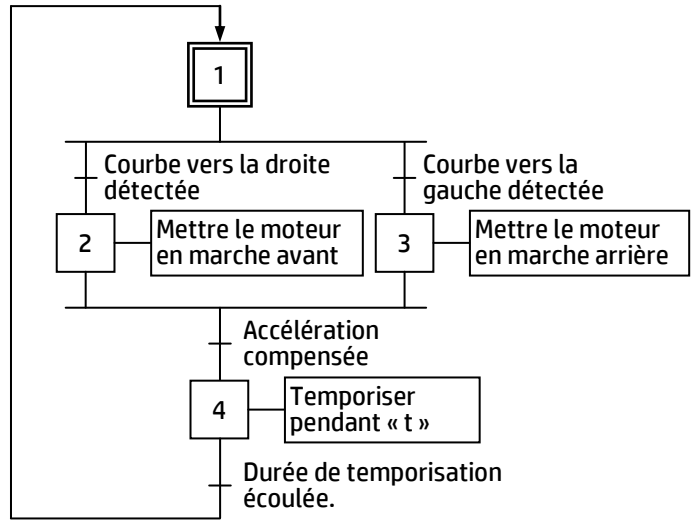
1

Courbe vers la droite détectée

2

Mettre le moteur en marche avant

Courbe vers la gauche détectée

3

Mettre le moteur en marche arrière

Accélération compensée

4

Temporiser pendant « t »

Durée de temporisation écoulée.